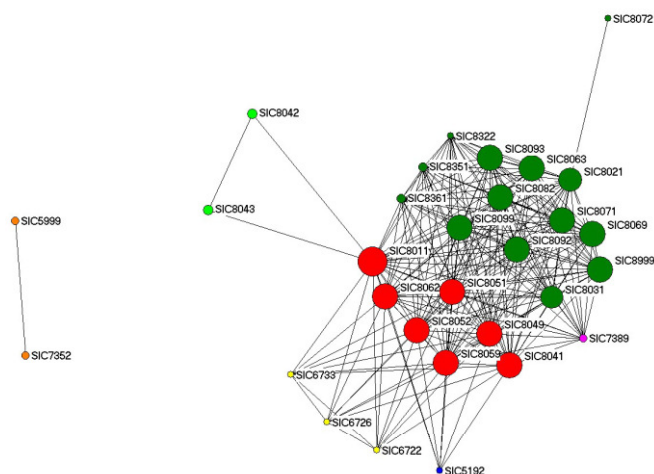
SIC8072
SIC8042
SIC8322
SIC8093
SIC8063
SIC8351
SIC8021
SIC8082
SIC8361
SIC5999
SIC8043
SIC8099
SIC8071
SIC8069
SIC8092
SIC8011
SIC8999
SIC8051
SIC8062
SIC8031
SIC8052
SIC8049
SIC7389
SIC7352
SIC8059
SIC8041
SIC6733
SIC6726
SIC6722
SIC5192